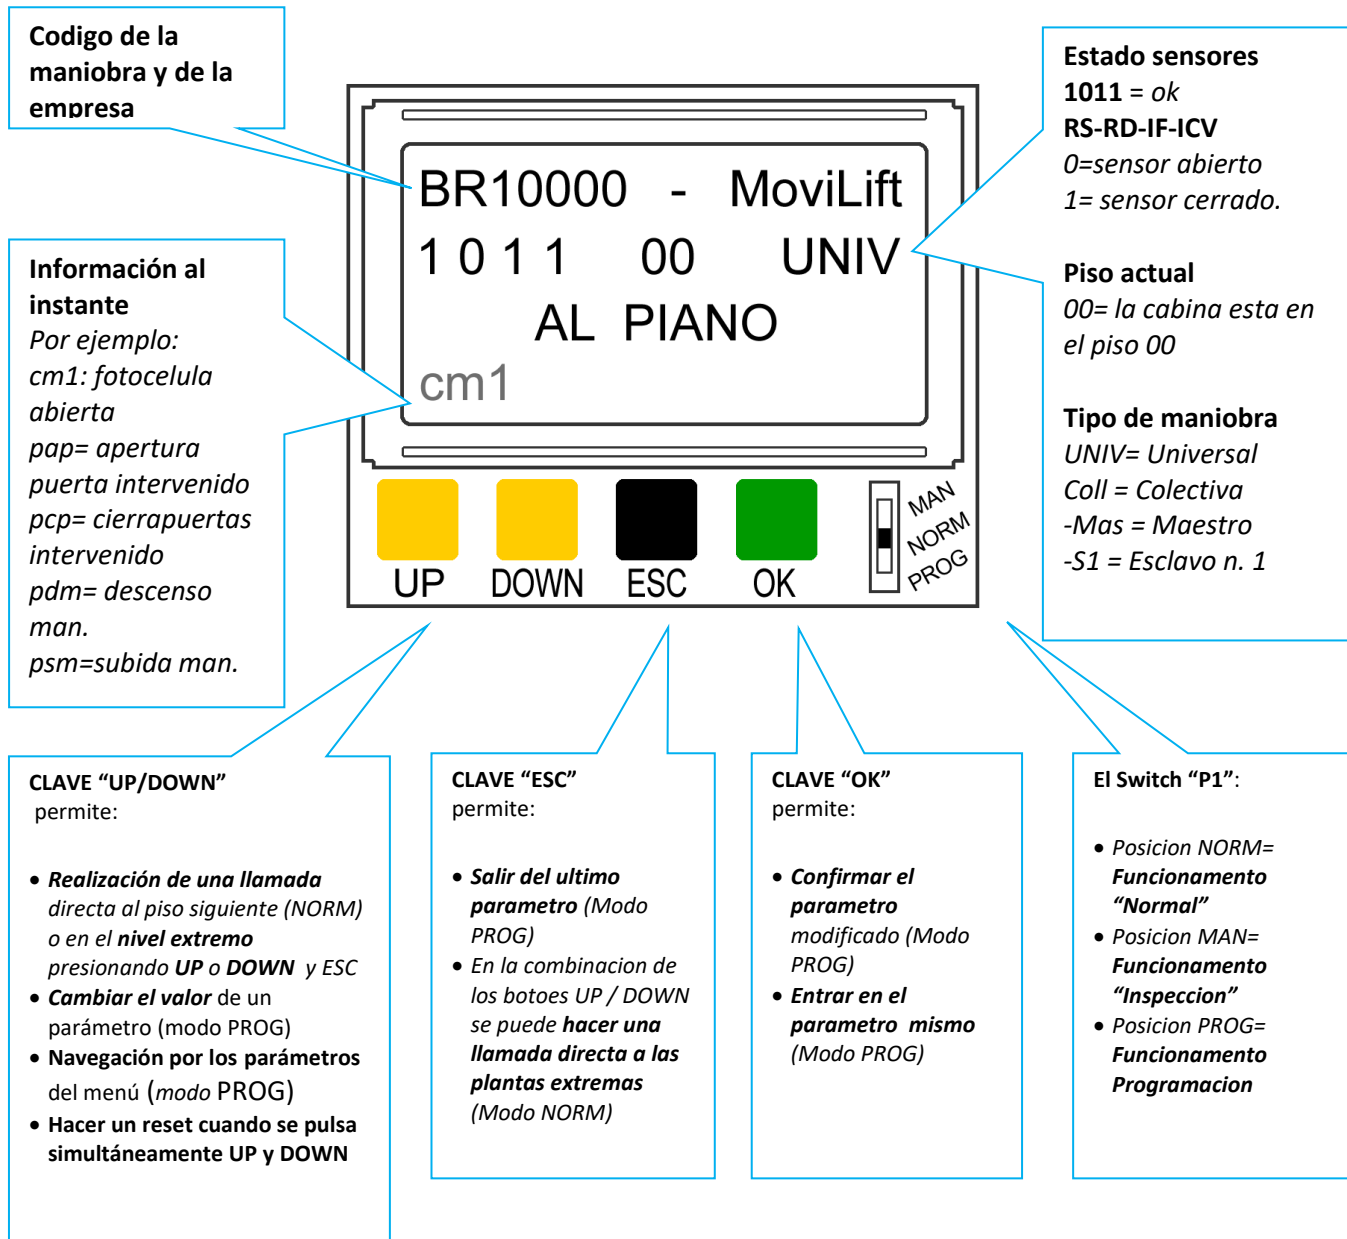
Codigo de la maniobra y de la empresa

Información al instante
Por ejemplo:
cm1: fotocelula abierta
pap= apertura puerta intervenido
pcp= cierrapuertas intervenido
pdm= descenso man.
psm=subida man.

BR10000 - MoviLift
1 0 1 1 00 UNIV
AL PIANO
cm1

UP DOWN ESC OK
MAN NORM PROG

Estado sensores
1011 = ok
RS-RD-IF-ICV
0=sensor abierto
1= sensor cerrado.

Piso actual
00= la cabina esta en el piso 00

Tipo de maniobra
UNIV= Universal
Coll = Colectiva
-Mas = Maestro
-S1 = Esclavo n. 1

CLAVE "UP/DOWN" permite:

• Realización de una llamada directa al piso siguiente (NORM) o en el nivel extremo presionando UP o DOWN y ESC
• Cambiar el valor de un parámetro (modo PROG)
• Navegación por los parámetros del menú (modo PROG)
• Hacer un reset cuando se pulsa simultáneamente UP y DOWN

CLAVE "ESC" permite:

• Salir del ultimo parametro (Modo PROG)
• En la combinacion de los botoes UP / DOWN se puede hacer una llamada directa a las plantas extremas (Modo NORM)

CLAVE "OK" permite:

• Confirmar el parametro modificado (Modo PROG)
• Entrar en el parametro mismo (Modo PROG)

El Switch "P1":

• Posicion NORM= Funcionamento "Normal"
• Posicion MAN= Funcionamento "Inspeccion"
• Posicion PROG= Funcionamento Programacion